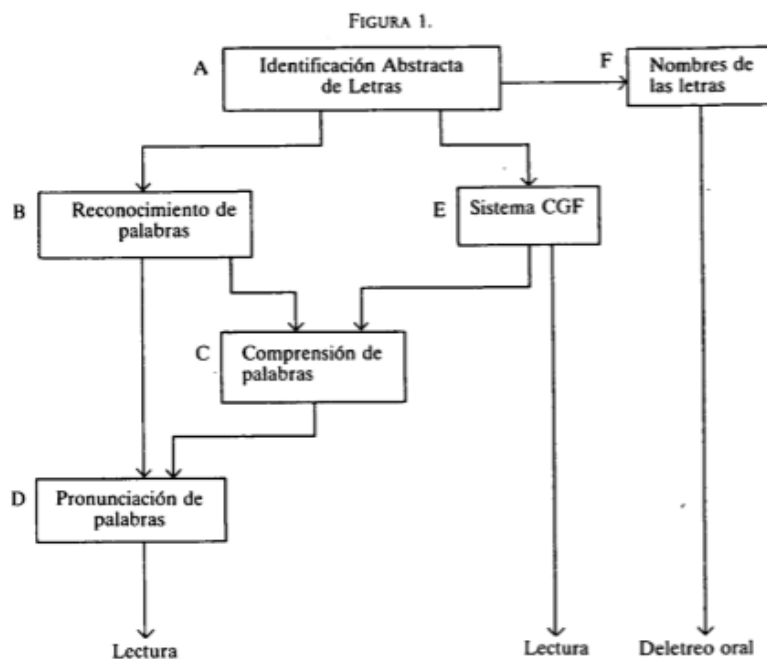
FIGURA 1.

A Identificación Abstracta de Letras

F Nombres de las letras

B Reconocimiento de palabras

E Sistema CGF

C Comprensión de palabras

D Pronunciación de palabras

Lectura

Lectura

Deletreo oral